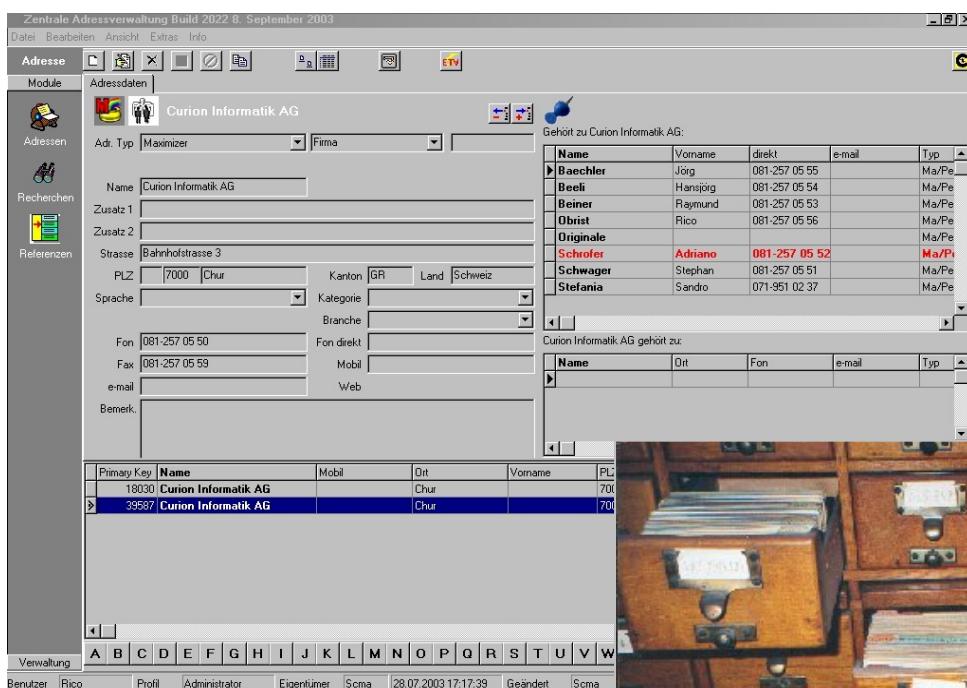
Zentrale Adressverwaltung Build 2022 8. September 2003

Datei Bearbeiten Ansicht Extras Info

Adresse

Module

Adressen

Recherchen

Referenzen

Verwaltung

ETV

Adressdaten

Curion Informatik AG

Adr. Typ Maximizer Firma

Name Curion Informatik AG

Zusatz 1

Zusatz 2

Strasse Bahnhofstrasse 3

PLZ 7000 Chur Kanton GR Land Schweiz

Sprache Kategorie

Branche

Fon 081-257 05 50 Fon direkt

Fax 081-257 05 59 Mobil

e-mail Web

Bemerk.

Gehört zu Curion Informatik AG:

| Name | Vorname | direkt | e-mail | Typ |
|---|---|---|---|---|
| Baechler | Jörg | 081-257 05 55 | | Ma/Pe |
| Beeli | Hansjörg | 081-257 05 54 | | Ma/Pe |
| Beiner | Raymund | 081-257 05 53 | | Ma/Pe |
| Obrist | Rico | 081-257 05 56 | | Ma/Pe |
| Originale | | | | Ma/Pe |
| Schrofer | Adriano | 081-257 05 52 | | Ma/Pe |
| Schwager | Stephan | 081-257 05 51 | | Ma/Pe |
| Stefania | Sandro | 071-951 02 37 | | Ma/Pe |

Curion Informatik AG gehört zu:

| Name | Ort | Fon | e-mail | Typ |
|---|---|---|---|---|
| | | | | |

| Primary Key | Name | Mobil | Ort | Vorname | PL |
|---|---|---|---|---|---|
| 18030 | Curion Informatik AG | | Chur | | 70 |
| 39587 | Curion Informatik AG | | Chur | | 70 |

A B C D E F G H I J K L M N O P Q R S T U V W

Benutzer Rico Profil Administrator Eigentümer Scma 28.07.2003 17:17:39 Geändert Scma